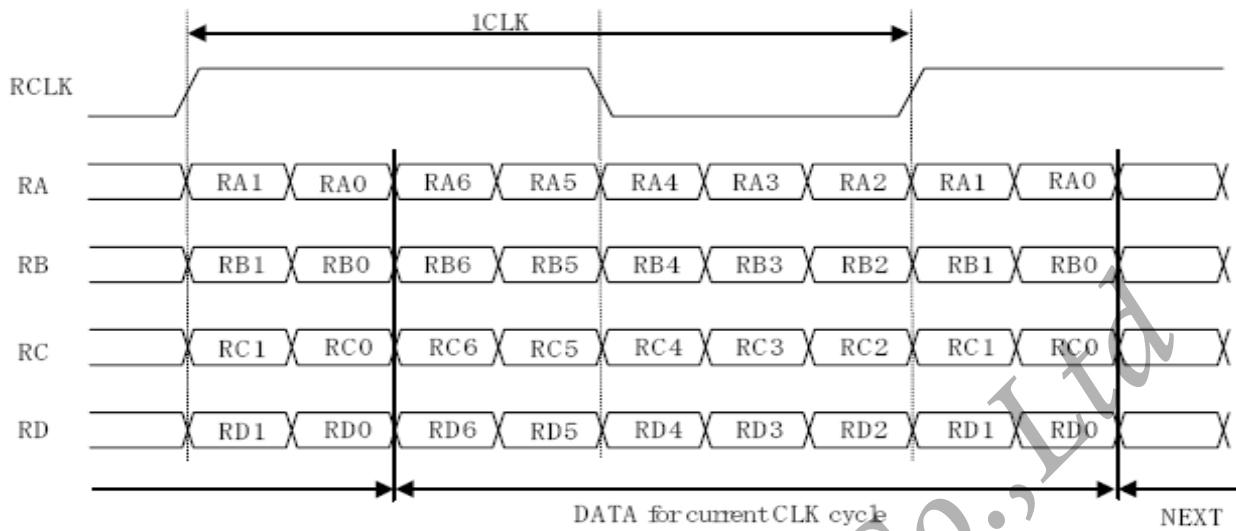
1CLK

RCLK

RA RA1 RA0 RA6 RA5 RA4 RA3 RA2 RA1 RA0

RB RB1 RB0 RB6 RB5 RB4 RB3 RB2 RB1 RB0

RC RC1 RC0 RC6 RC5 RC4 RC3 RC2 RC1 RC0

RD RD1 RD0 RD6 RD5 RD4 RD3 RD2 RD1 RD0

DATA for current CLK cycle

NEXT

Co.,Ltd